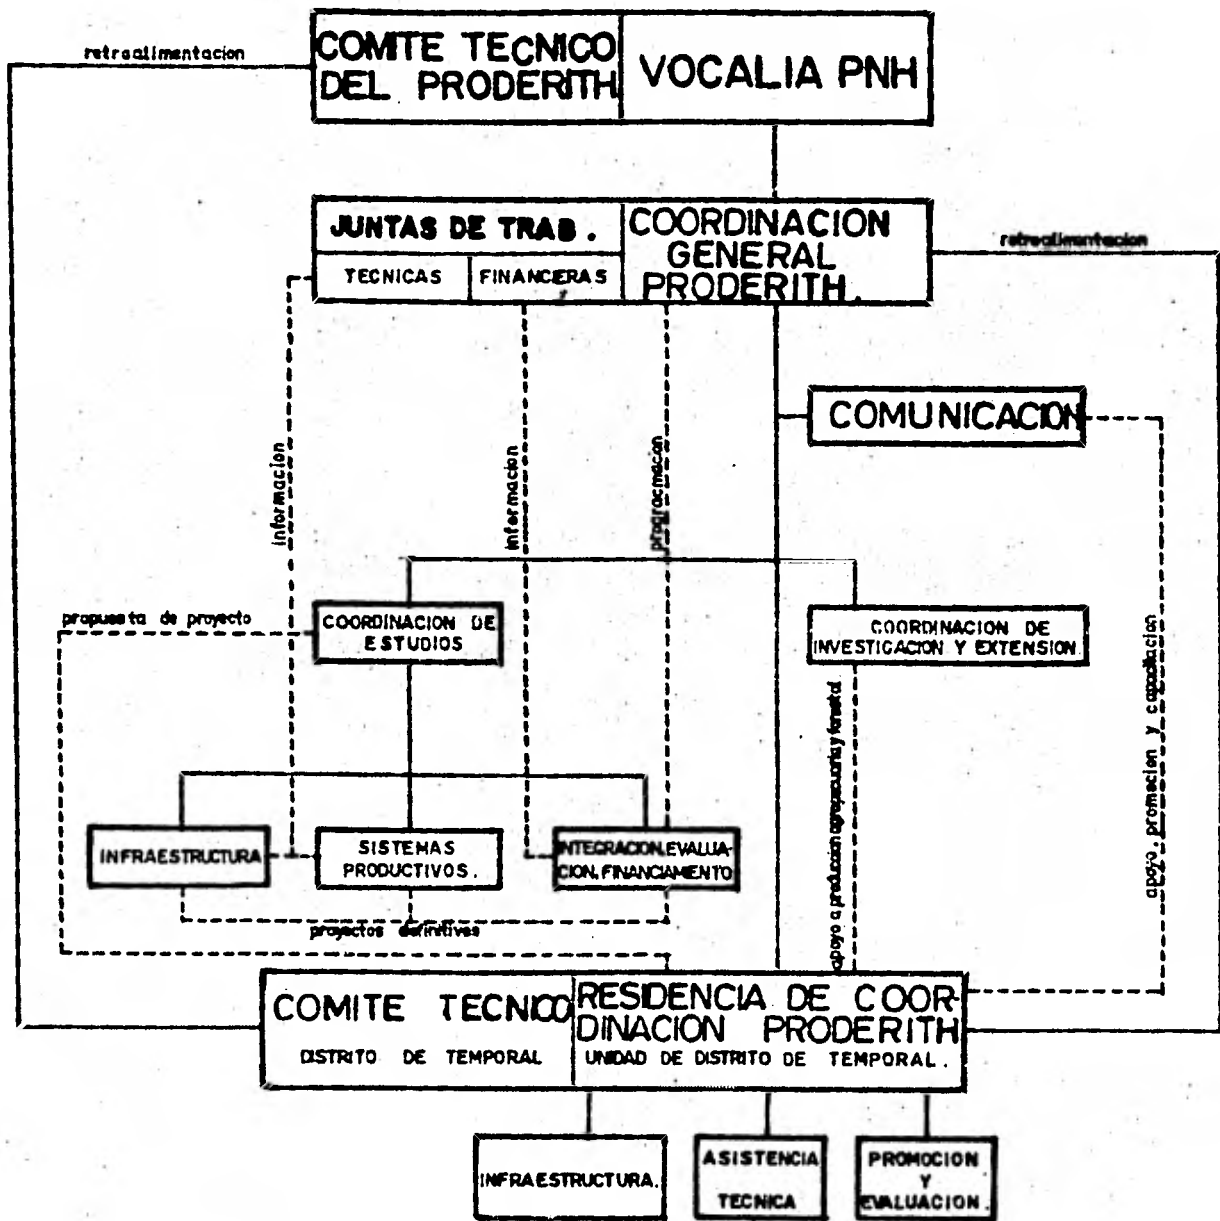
retroalimentacion

COMITE TECNICO DEL PRODERITH

VOCALIA PNH

JUNTAS DE TRAB.

TECNICAS

FINANCERAS

COORDINACION GENERAL PRODERITH.

retroalimentacion

COMUNICACION

informacion

informacion

programacion

propuesta de proyecto

COORDINACION DE ESTUDIOS

COORDINACION DE INVESTIGACION Y EXTENSION.

apoyo a produccion agropecuaria y forestal

apoyo, promocion y capacitacion

INFRAESTRUCTURA

SISTEMAS PRODUCTIVOS.

INTEGRACION, EVALUACION, FINANCIAMIENTO

proyectos definitivos

COMITE TECNICO

DISTRITO DE TEMPORAL

RESIDENCIA DE COORDINACION PRODERITH

UNIDAD DE DISTRITO DE TEMPORAL.

INFRAESTRUCTURA.

ASISTENCIA TECNICA

PROMOCION Y EVALUACION.